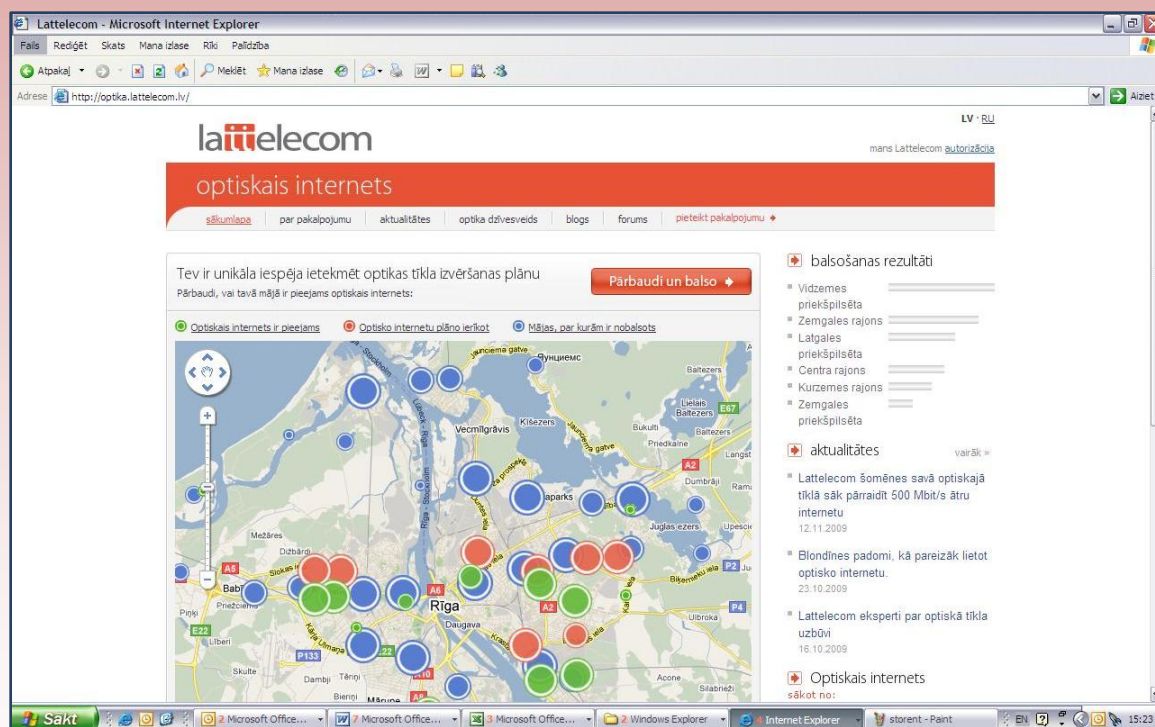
Lattelecom - Microsoft Internet Explorer

Fails Rediģēt Skats Mana izlase Rīki Palīdzība

Atpakaļ Meklēt Mana izlase

Adrese http://optika.lattelecom.lv/

Aiziet

lattelecom

LV · RU

mans Lattelecom autorizācija

optiskais internets

sākumlapa | par pakalpojumu | aktualitātes | optika dzīvesveids | blogs | forums | pieteikt pakalpojumu

Tev ir unikāla iespēja ietekmēt optikas tīkla izvēršanas plānu

Pārbaudi, vai tavā mājā ir pieejams optiskais internets:

Pārbaudi un balso

Optiskais internets ir pieejams

Optisko internetu plāno ierīkot

Mājas, par kurām ir nobalsots

Vecmīlgrāvis

Ķīšezers

Baltezers

Lielais Baltezers

E67

Bukulti

Priedkalne

A2

Dumbrāji

Juglas ezers

Mežāres

Dzīrbārdi

A5

Babīte

Priežciems

Pinķi

E22

Rīga

Daugava

A6

A2

P4

Ulbroka

P133

Skulte

Dambji

Tīraiņi

Bieriņi

Mārupe

Acone

Silabrieži

Jaunciema gatve

Фуцниемс

Langst

Rama

Upesciems

Biķernieku iela

P2

Juglas

balsošanas rezultāti

Vidzemes priekšpilsēta

Zemgales rajons

Latgales priekšpilsēta

Centra rajons

Kurzemes rajons

Zemgales priekšpilsēta

aktualitātes

vairāk »

Lattelecom šomēnes savā optiskajā tīklā sāk pārraidīt 500 Mbit/s ātru internetu

12.11.2009

Blondīnes padomi, kā pareizāk lietot optisko internetu.

23.10.2009

Lattelecom eksperti par optiskā tīkla uzbūvi

16.10.2009

Optiskais internets

sākot no:

Sākt

2 Microsoft Office...

7 Microsoft Office...

3 Microsoft Office...

2 Windows Explorer

4 Internet Explorer

storent - Paint

EN

15:23